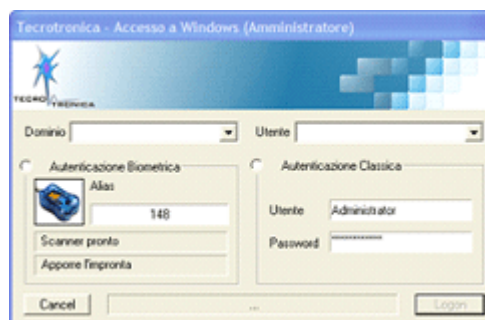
Tecrotronica - Accesso a Windows (Amministratore)

TECRO TRONICA

Dominio

Utente

Autenticazione Biometrica

Alias

148

Scanner pronto

Apporre l'impronta

Autenticazione Classica

Utente Administrator

Password **********

Cancel

...

Logon